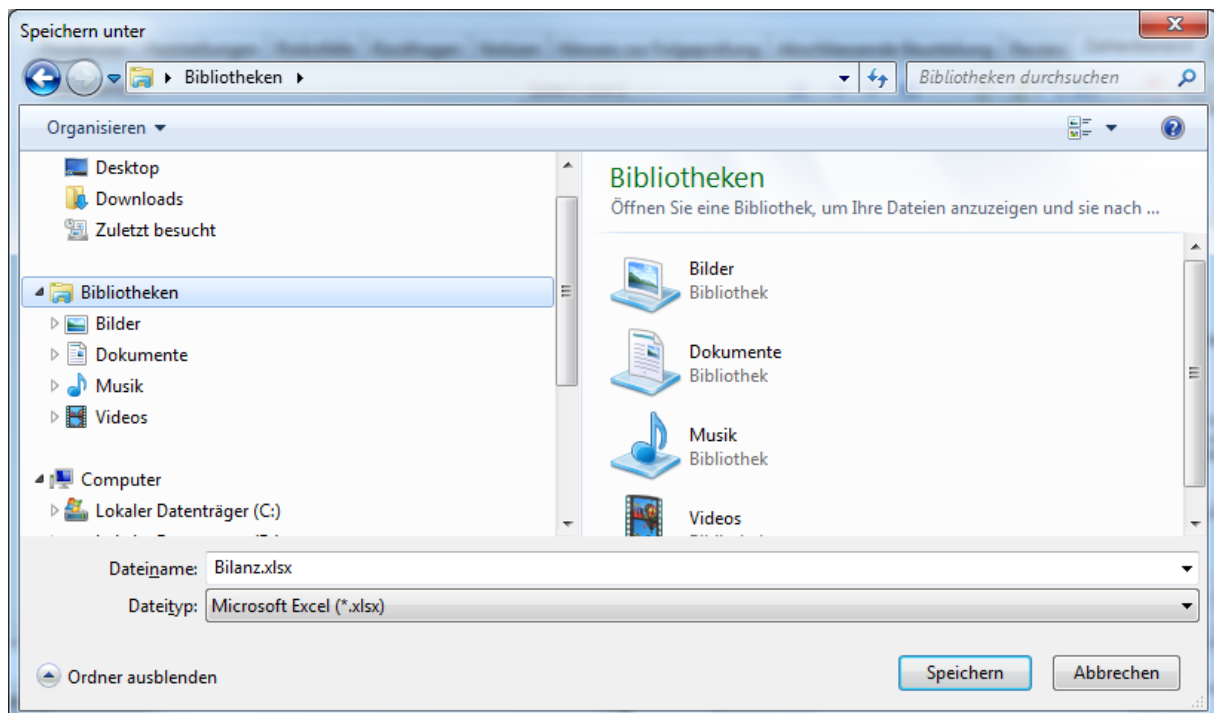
Speichern unter

Bibliotheken

Bibliotheken durchsuchen

Organisieren

Desktop
Downloads
Zuletzt besucht

Bibliotheken
Bilder
Dokumente
Musik
Videos

Computer
Lokaler Datenträger (C:)

Bibliotheken
Öffnen Sie eine Bibliothek, um Ihre Dateien anzuzeigen und sie nach ...

Bilder
Bibliothek

Dokumente
Bibliothek

Musik
Bibliothek

Videos
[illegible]

Dateiname: Bilanz.xlsx
Dateityp: Microsoft Excel (*.xlsx)

Ordner ausblenden

Speichern
Abbrechen